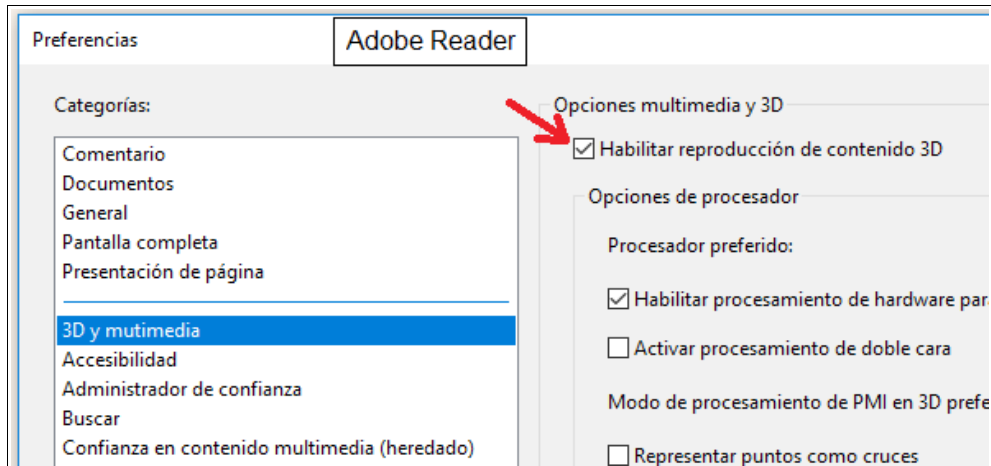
Preferencias

Adobe Reader

Categorías:

Comentario
Documentos
General
Pantalla completa
Presentación de página

3D y mutimedia
Accesibilidad
Administrador de confianza
Buscar
Confianza en contenido multimedia (heredado)

Opciones multimedia y 3D

Habilitar reproducción de contenido 3D

Opciones de procesador

Procesador preferido:

Habilitar procesamiento de hardware para

Activar procesamiento de doble cara

Modo de procesamiento de PMI en 3D prefe

Representar puntos como cruces